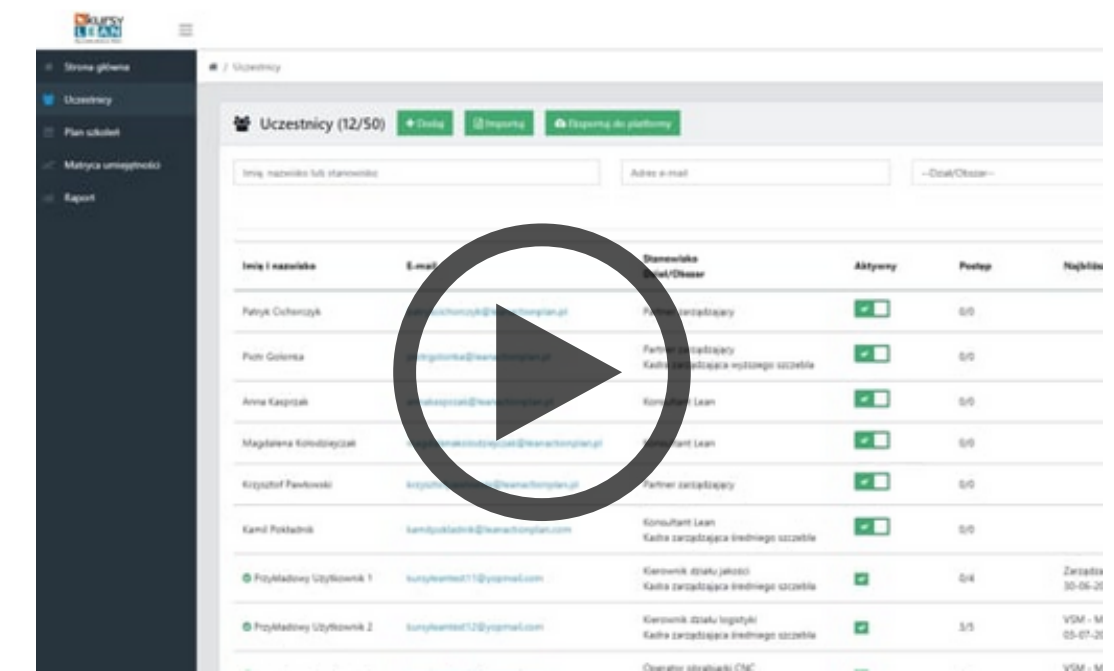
kursy LEAN

Strona główna
Uczestnicy
Plan szkoleń
Matryca umiejętności
Raport

/ Uczestnicy

Uczestnicy (12/50) + Dodaj Importuj Eksportuj do platformy

Imię, nazwisko lub stanowisko
Adres e-mail
--Dział/Obszar--

| Imię i nazwisko | E-mail | Stanowisko Dział/Obszar | Aktywny | Postęp | Najbliż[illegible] |
|---|---|---|---|---|---|
| Patryk Cichorczyk | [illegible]cichorczyk@leanactionplan.pl | Partner zarządzający | | 0/0 | |
| Piotr Golonka | piotrgolonka@leanactionplan.pl | Partner zarządzający Kadra zarządzająca wyższego szczebla | | 0/0 | |
| Anna Kasprzak | annakasprzak@leanactionplan.pl | Konsultant Lean | | 0/0 | |
| Magdalena Kołodziejczak | magdalenakolodziejczak@leanactionplan.pl | Konsultant Lean | | 0/0 | |
| Krzysztof Pawłowski | krzysztof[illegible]@leanactionplan.pl | Partner zarządzający | | 0/0 | |
| Kamil Pokladnik | kamilpokladnik@leanactionplan.com | Konsultant Lean Kadra zarządzająca średniego szczebla | | 0/0 | |
| Przykładowy Użytkownik 1 | kursyleantest11@yopmail.com | Kierownik działu jakości Kadra zarządzająca średniego szczebla | | 0/4 | Zarządza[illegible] 30-06-20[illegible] |
| Przykładowy Użytkownik 2 | kursyleantest12@yopmail.com | Kierownik działu logistyki Kadra zarządzająca średniego szczebla | | 3/5 | VSM - M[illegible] 03-07-20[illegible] |
| | | Operator obrabiarki CNC | | | VSM - M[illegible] |